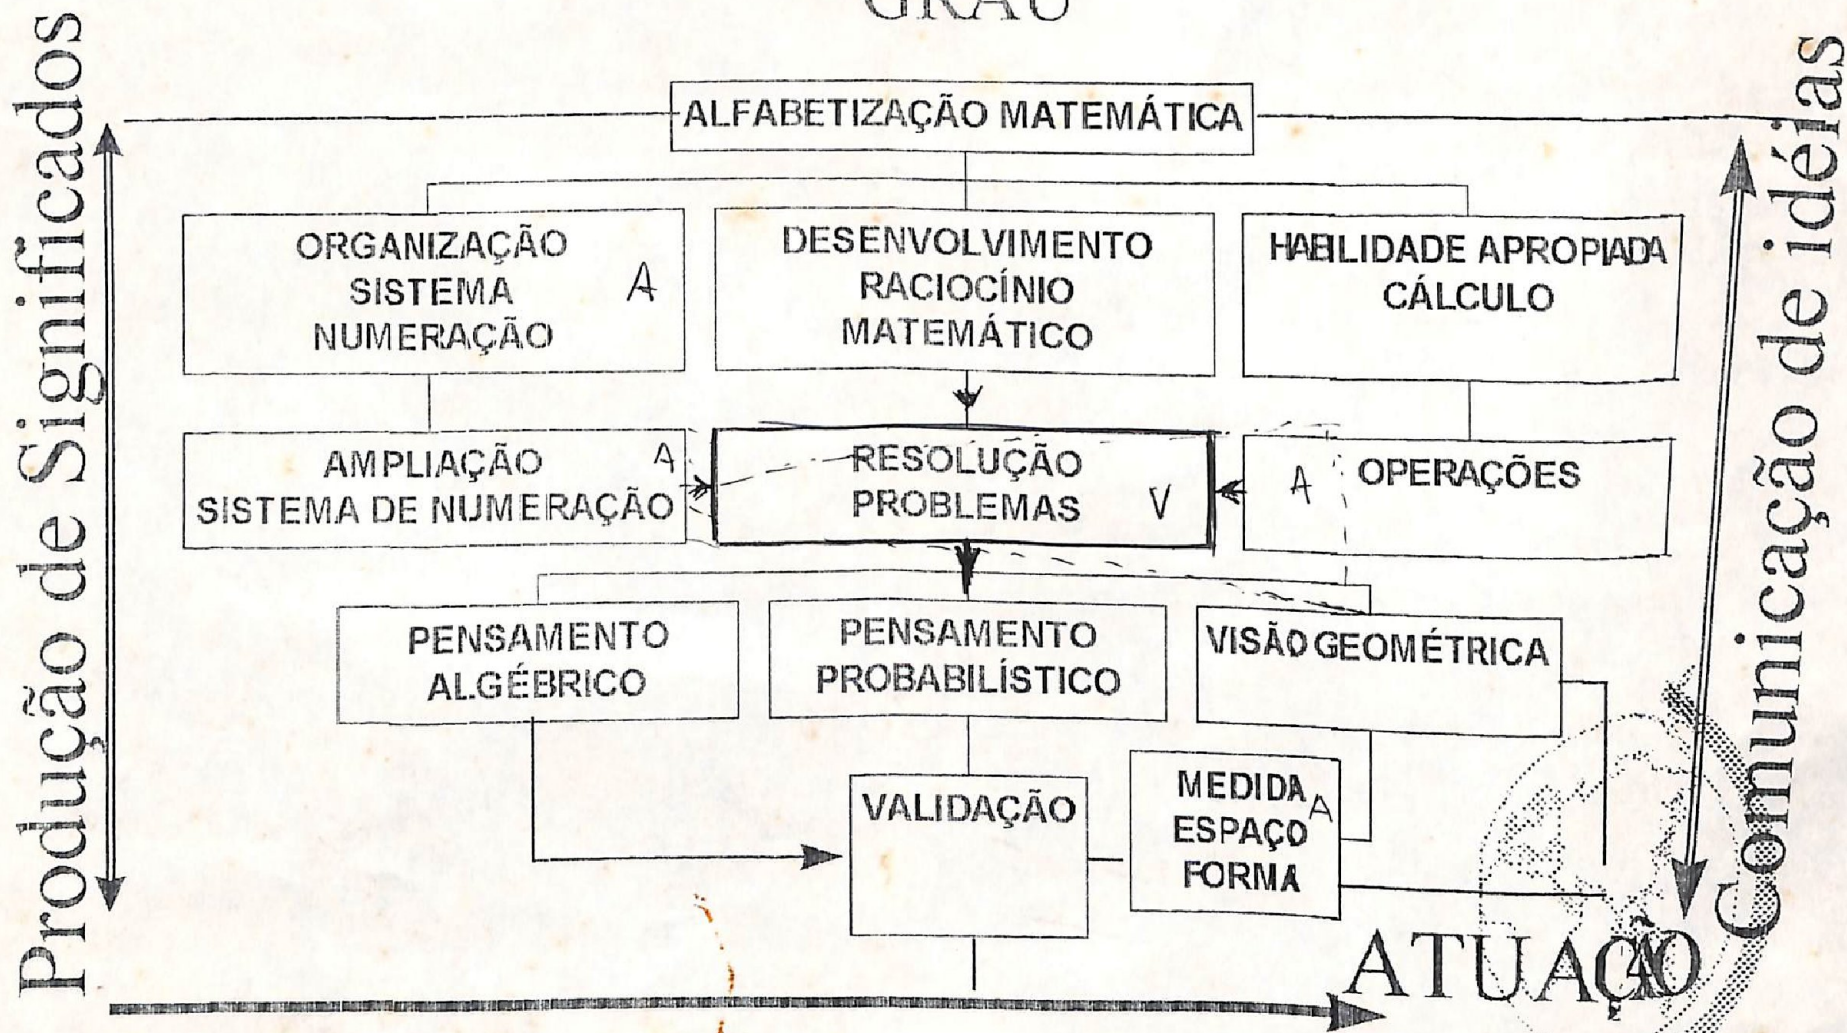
GRAU

Produção de Significados

Comunicação de idéias

ALFABETIZAÇÃO MATEMÁTICA

ORGANIZAÇÃO SISTEMA NUMERAÇÃO A

DESENVOLVIMENTO RACIOCÍNIO MATEMÁTICO

HABILIDADE APROPIADA CÁLCULO

AMPLIAÇÃO SISTEMA DE NUMERAÇÃO A

RESOLUÇÃO PROBLEMAS V

A OPERAÇÕES

PENSAMENTO ALGÉBRICO

PENSAMENTO PROBABILÍSTICO

VISÃO GEOMÉTRICA

VALIDAÇÃO

MEDIDA ESPAÇO FORMA A

ATUAÇÃO